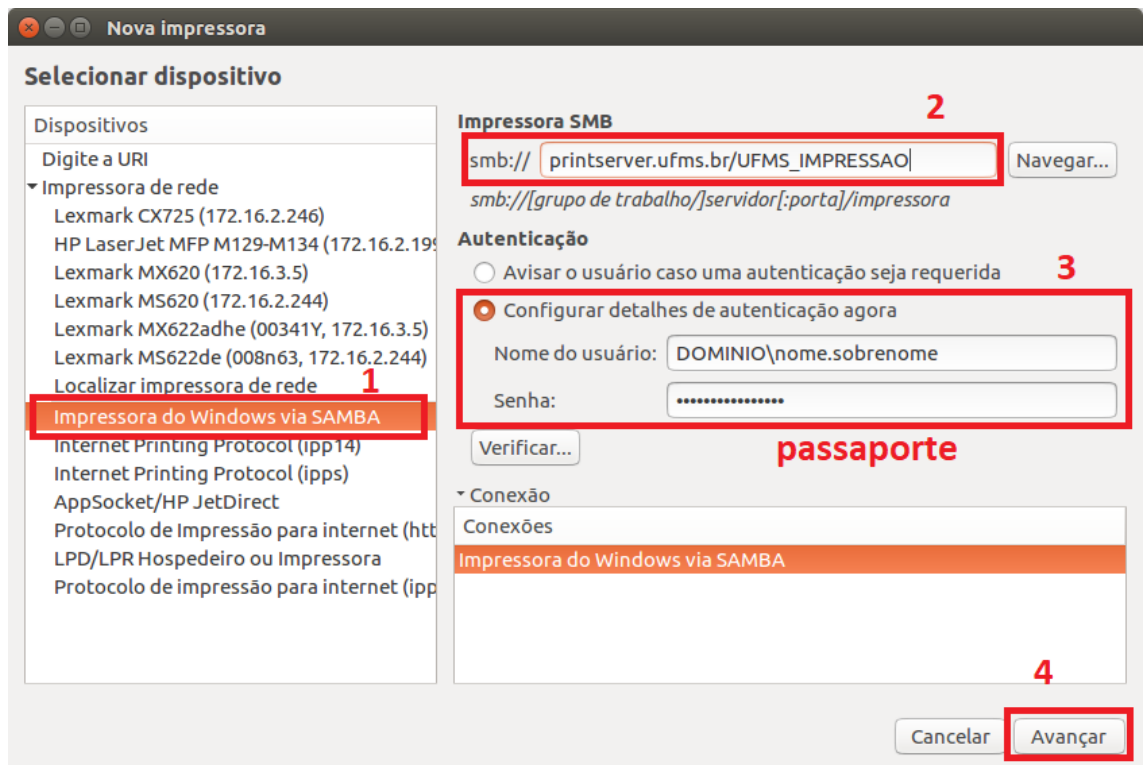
Nova impressora

Selecionar dispositivo

Dispositivos
Digite a URI
Impressora de rede
Lexmark CX725 (172.16.2.246)
HP LaserJet MFP M129-M134 (172.16.2.19
Lexmark MX620 (172.16.3.5)
Lexmark MS620 (172.16.2.244)
Lexmark MX622adhe (00341Y, 172.16.3.5)
Lexmark MS622de (008n63, 172.16.2.244)
Localizar impressora de rede
1
Impressora do Windows via SAMBA
Internet Printing Protocol (ipp14)
Internet Printing Protocol (ipps)
AppSocket/HP JetDirect
Protocolo de Impressão para internet (htt
LPD/LPR Hospedeiro ou Impressora
Protocolo de impressão para internet (ipp

Impressora SMB
2
smb:// printserver.ufms.br/UFMS_IMPRESSAO
Navegar...
smb://[grupo de trabalho/]servidor[:porta]/impressora

Autenticação
Avisar o usuário caso uma autenticação seja requerida
3
Configurar detalhes de autenticação agora
Nome do usuário: DOMINIO\nome.sobrenome
Senha: ••••••••••••••••
Verificar...
passaporte

Conexão
Conexões
Impressora do Windows via SAMBA

4
Cancelar
Avançar